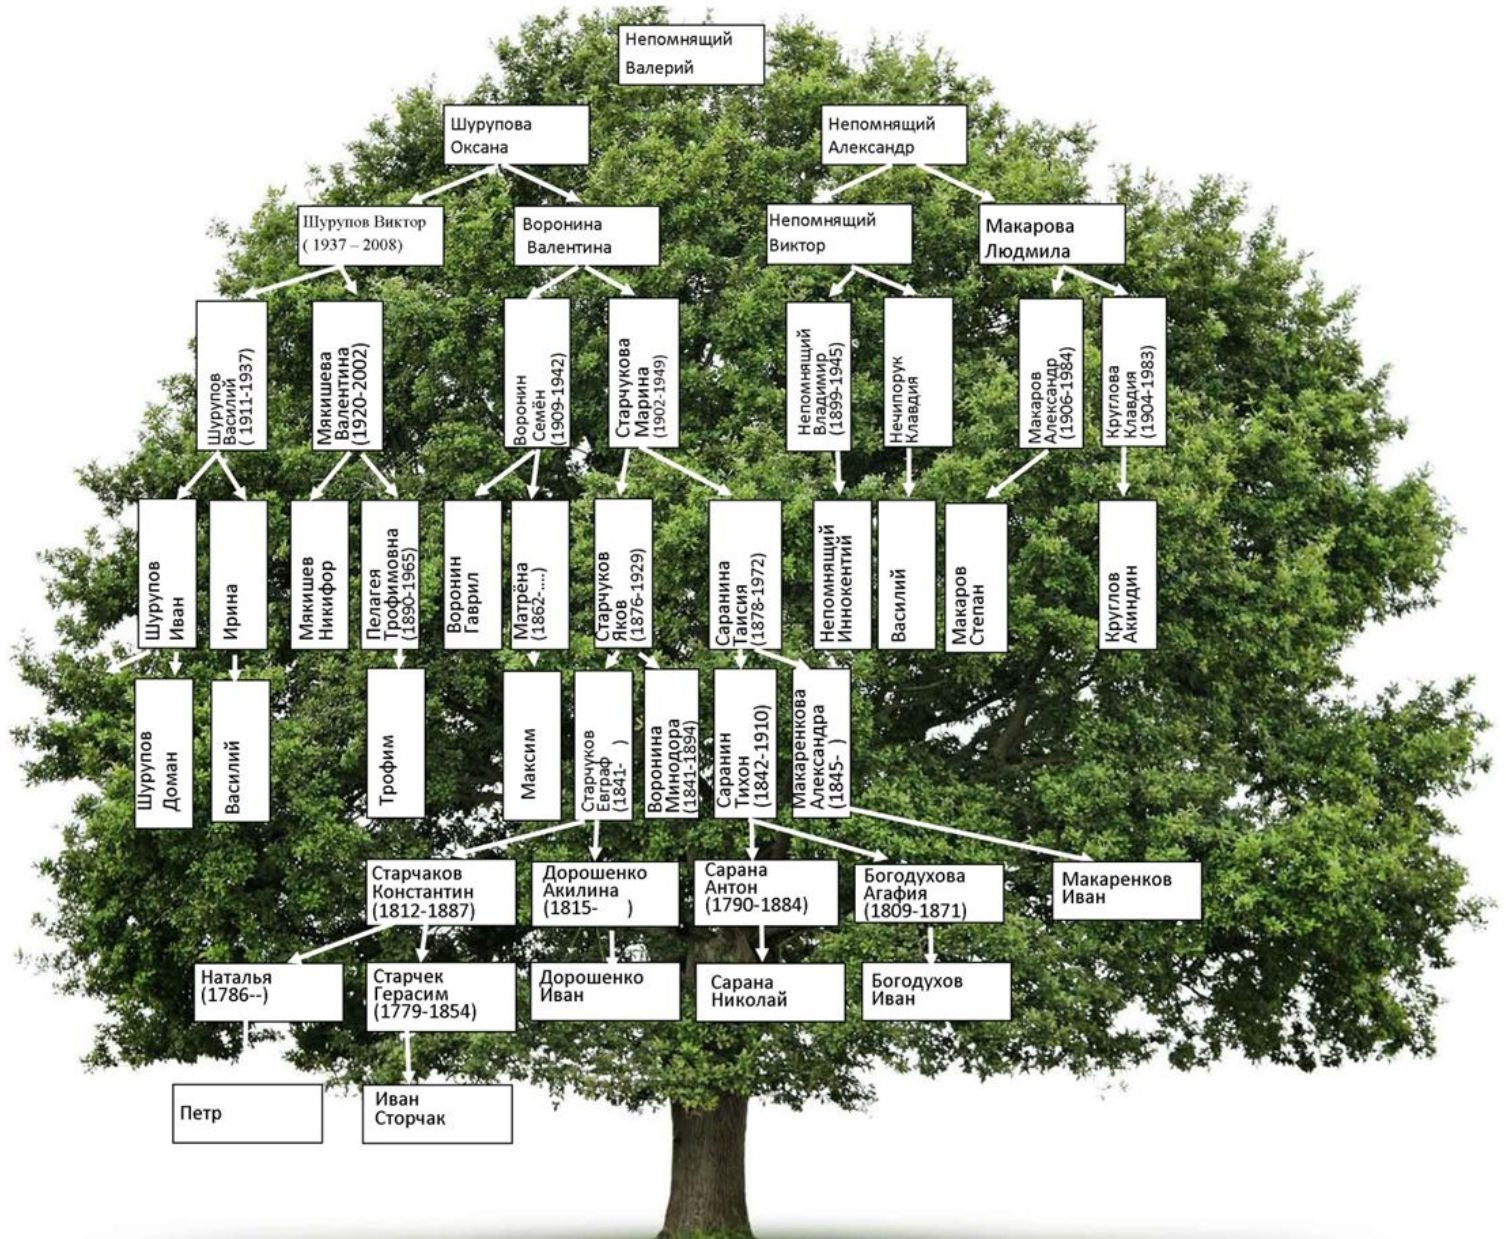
Непомнящий Валерий

Шурупова Оксана

Непомнящий Александр

Шурупов Виктор ( 1937 – 2008)

Воронина Валентина

Непомнящий Виктор

Макарова Людмила

Шурупов Василий ( 1911-1937)

Мякишева Валентина (1920-2002)

Воронин Семён (1909-1942)

Старчукова Марина (1902-1949)

Непомнящий Владимир (1899-1945)

Нечипорук Клавдия

Макаров Александр (1906-1984)

Круглова Клавдия (1904-1983)

Шурупов Иван

Ирина

Мякишев Никифор

Пелагея Трофимовна (1890-1965)

Воронин Гаврил

Матрёна (1862-....)

Старчуков Яков (1876-1929)

Саранина Таисия (1878-1972)

Непомнящий Иннокентий

Василий

Макаров Степан

Круглов Акиндин

Шурупов Доман

Василий

Трофим

Максим

Старчуков Евграф (1841- )

Воронина Минодора (1841-1894)

Саранин Тихон (1842-1910)

Макаренкова Александра (1845- )

Старчаков Константин (1812-1887)

Дорошенко Акилина (1815- )

Сарана Антон (1790-1884)

Богодухова Агафия (1809-1871)

Макаренков Иван

Наталья (1786--)

Старчек Герасим (1779-1854)

Дорошенко Иван

Сарана Николай

Богодухов Иван

Петр

Иван Сторчак